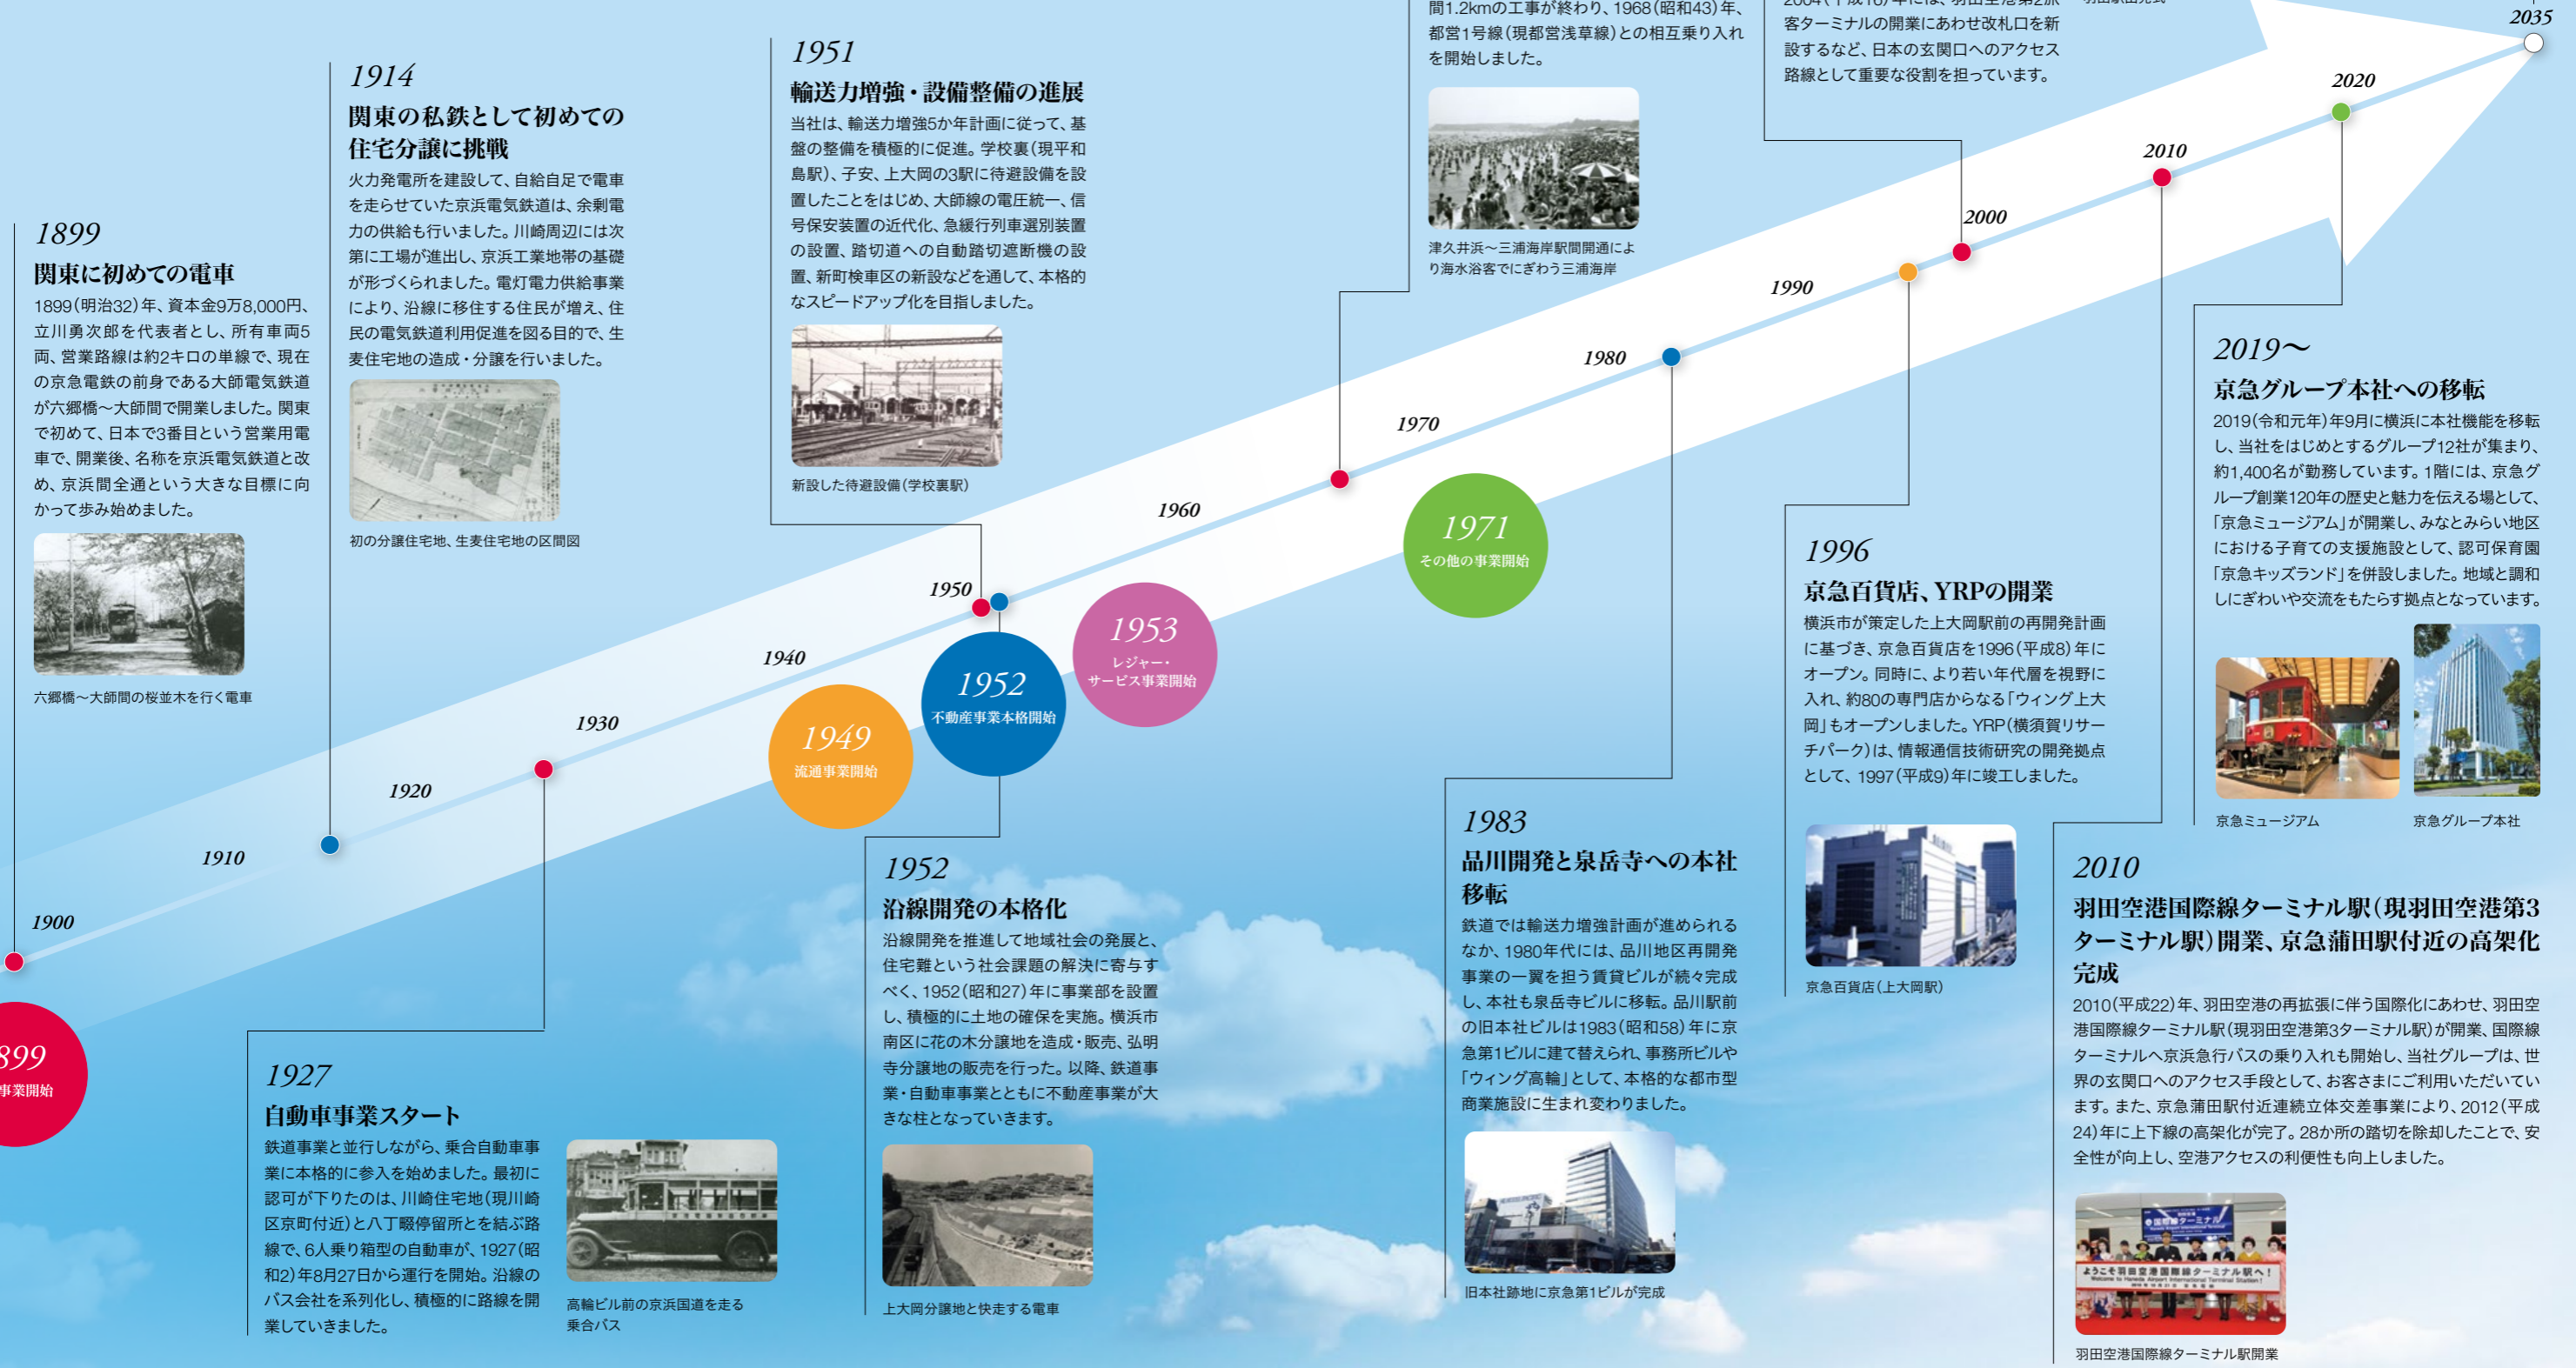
1899
関東に初めての電車
1899(明治32)年、資本金9万8,000円、立川勇次郎を代表者とし、所有車両5両、営業路線は約2キロの単線で、現在の京急電鉄の前身である大師電気鉄道が六郷橋～大師間で開業しました。関東で初めて、日本で3番目という営業用電車で、開業後、名称を京浜電気鉄道と改め、京浜間全通という大きな目標に向かって歩み始めました。

六郷橋～大師間の桜並木を行く電車

1914
関東の私鉄として初めての住宅分譲に挑戦
火力発電所を建設して、自給自足で電車を走らせていた京浜電気鉄道は、余剰電力の供給も行いました。川崎周辺には次第に工場が進出し、京浜工業地帯の基礎が形づくられました。電灯電力供給事業により、沿線に移住する住民が増え、住民の電気鉄道利用促進を図る目的で、生麦住宅地の造成・分譲を行いました。

初の分譲住宅地、生麦住宅地の区間図

1951
輸送力増強・設備整備の進展
当社は、輸送力増強5か年計画に従って、基盤の整備を積極的に促進。学校裏(現平和島駅)、子安、上大岡の3駅に待避設備を設置したことをはじめ、大師線の電圧統一、信号保安装置の近代化、急緩行列車選別装置の設置、踏切道への自動踏切遮断機の設置、新町検車区の新設などを通して、本格的なスピードアップ化を目指しました。

新設した待避設備(学校裏駅)

間1.2kmの工事が終わり、1968(昭和43)年、都営1号線(現都営浅草線)との相互乗り入れを開始しました。

津久井浜～三浦海岸駅間開通により海水浴客でにぎわう三浦海岸

2004(平成16)年には、羽田空港第2旅客ターミナルの開業にあわせ改札口を新設するなど、日本の玄関口へのアクセス路線として重要な役割を担っています。

2035
2020
2010
2000
1990
1980
1970
1960
1950
1940
1930
1920
1910
1900

1899
事業開始

1949
流通事業開始

1952
不動産事業本格開始

1953
レジャー・サービス事業開始

1971
その他の事業開始

2019～
京急グループ本社への移転
2019(令和元年)年9月に横浜に本社機能を移転し、当社をはじめとするグループ12社が集まり、約1,400名が勤務しています。1階には、京急グループ創業120年の歴史と魅力を伝える場として、「京急ミュージアム」が開業し、みなとみらい地区における子育ての支援施設として、認可保育園「京急キッズランド」を併設しました。地域と調和しにぎわいや交流をもたらす拠点となっています。

京急ミュージアム
京急グループ本社

1996
京急百貨店、YRPの開業
横浜市が策定した上大岡駅前の再開発計画に基づき、京急百貨店を1996(平成8)年にオープン。同時に、より若い年代層を視野に入れ、約80の専門店からなる「ウィング上大岡」もオープンしました。YRP(横須賀リサーチパーク)は、情報通信技術研究の開発拠点として、1997(平成9)年に竣工しました。

京急百貨店(上大岡駅)

1983
品川開発と泉岳寺への本社移転
鉄道では輸送力増強計画が進められるなか、1980年代には、品川地区再開発事業の一翼を担う賃貸ビルが続々完成し、本社も泉岳寺ビルに移転。品川駅前の旧本社ビルは1983(昭和58)年に京急第1ビルに建て替えられ、事務所ビルや「ウィング高輪」として、本格的な都市型商業施設に生まれ変わりました。

旧本社跡地に京急第1ビルが完成

2010
羽田空港国際線ターミナル駅(現羽田空港第3ターミナル駅)開業、京急蒲田駅付近の高架化完成
2010(平成22)年、羽田空港の再拡張に伴う国際化にあわせ、羽田空港国際線ターミナル駅(現羽田空港第3ターミナル駅)が開業、国際線ターミナルへ京浜急行バスの乗り入れも開始し、当社グループは、世界の玄関口へのアクセス手段として、お客さまにご利用いただいています。また、京急蒲田駅付近連続立体交差事業により、2012(平成24)年に上下線の高架化が完了。28か所の踏切を除却したことで、安全性が向上し、空港アクセスの利便性も向上しました。

羽田空港国際線ターミナル駅開業

1927
自動車事業スタート
鉄道事業と並行しながら、乗合自動車事業に本格的に参入を始めました。最初に認可が下りたのは、川崎住宅地(現川崎区京町付近)と八丁畷停留所とを結ぶ路線で、6人乗り箱型の自動車が、1927(昭和2)年8月27日から運行を開始。沿線のバス会社を系列化し、積極的に路線を開業していきました。

高輪ビル前の京浜国道を走る乗合バス

1952
沿線開発の本格化
沿線開発を推進して地域社会の発展と、住宅難という社会課題の解決に寄与すべく、1952(昭和27)年に事業部を設置し、積極的に土地の確保を実施。横浜市南区に花の木分譲地を造成・販売、弘明寺分譲地の販売を行った。以降、鉄道事業・自動車事業とともに不動産事業が大きな柱となっていきます。

上大岡分譲地と快走する電車